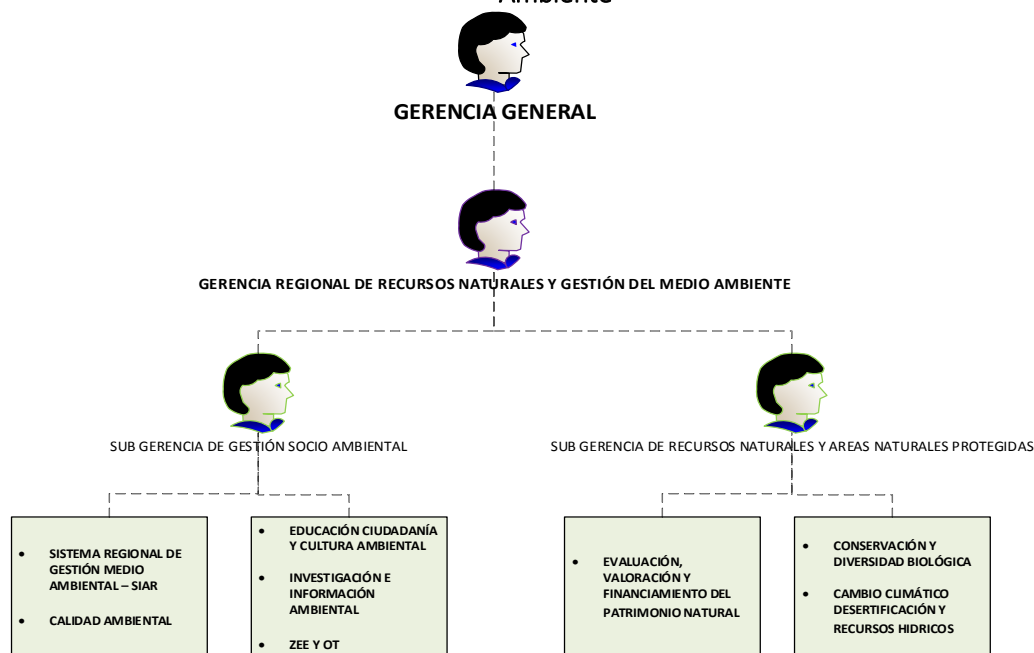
Ambiente

GERENCIA GENERAL

GERENCIA REGIONAL DE RECURSOS NATURALES Y GESTIÓN DEL MEDIO AMBIENTE

SUB GERENCIA DE GESTIÓN SOCIO AMBIENTAL

SUB GERENCIA DE RECURSOS NATURALES Y AREAS NATURALES PROTEGIDAS

- SISTEMA REGIONAL DE GESTIÓN MEDIO AMBIENTAL – SIAR
- CALIDAD AMBIENTAL

- EDUCACIÓN CIUDADANÍA Y CULTURA AMBIENTAL
- INVESTIGACIÓN E INFORMACIÓN AMBIENTAL
- ZEE Y OT

- EVALUACIÓN, VALORACIÓN Y FINANCIAMIENTO DEL PATRIMONIO NATURAL

- CONSERVACIÓN Y DIVERSIDAD BIOLÓGICA
- CAMBIO CLIMÁTICO DESERTIFICACIÓN Y RECURSOS HIDRICOS